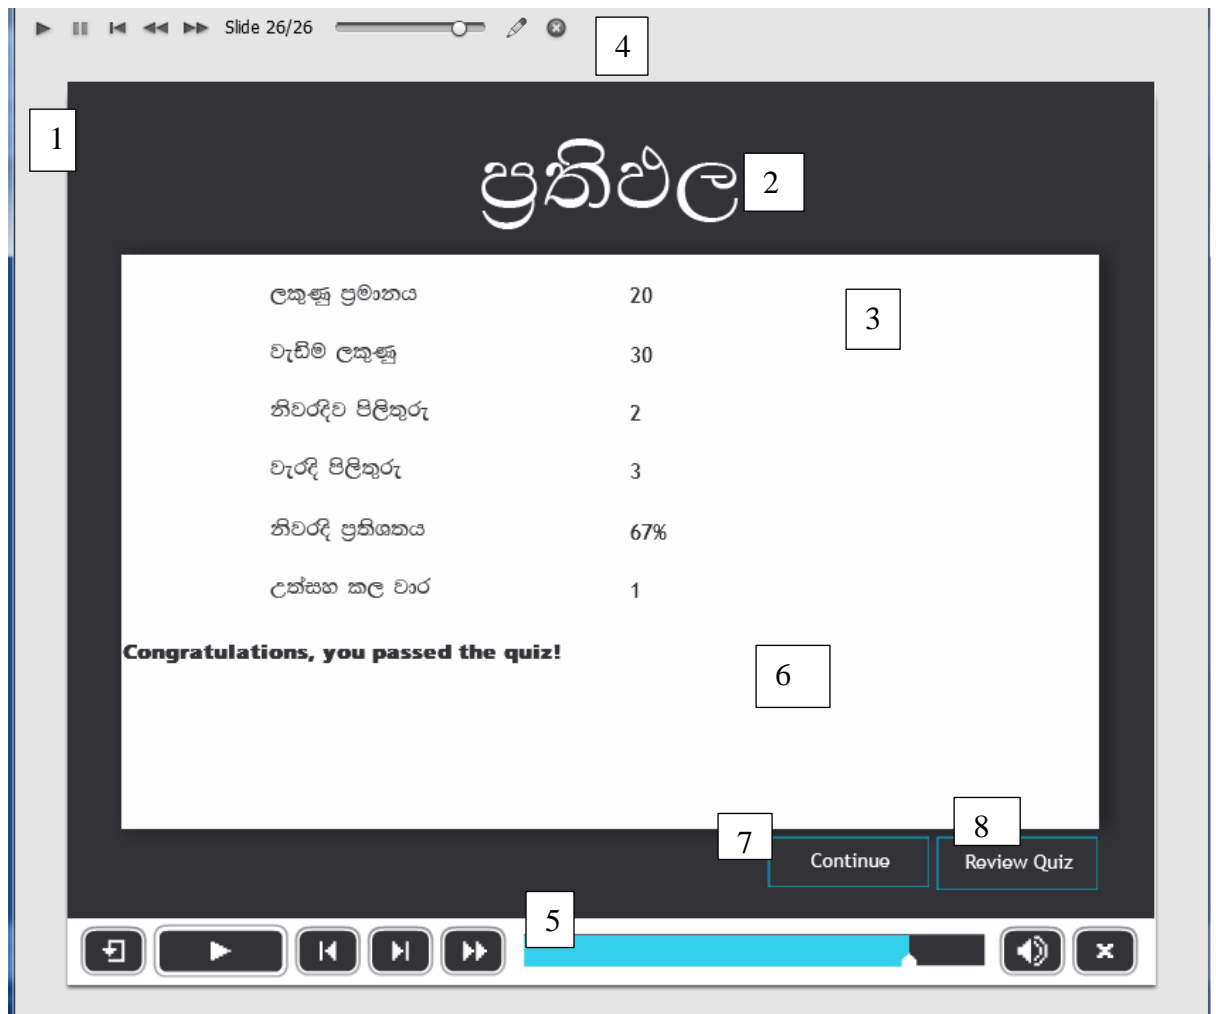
Slide 26/26

4

1

ප්‍රතිඵල

2

| | |
|---|---|
| ලකුණු ප්‍රමාණය | 20 |
| වැඩිම ලකුණු | 30 |
| නිවරදිව පිලිතුරු | 2 |
| වැරදි පිලිතුරු | 3 |
| නිවරදි ප්‍රතිශතය | 67% |
| උත්සහ කල වාර | 1 |

3

Congratulations, you passed the quiz!

6

7

Continue

8

Review Quiz

5